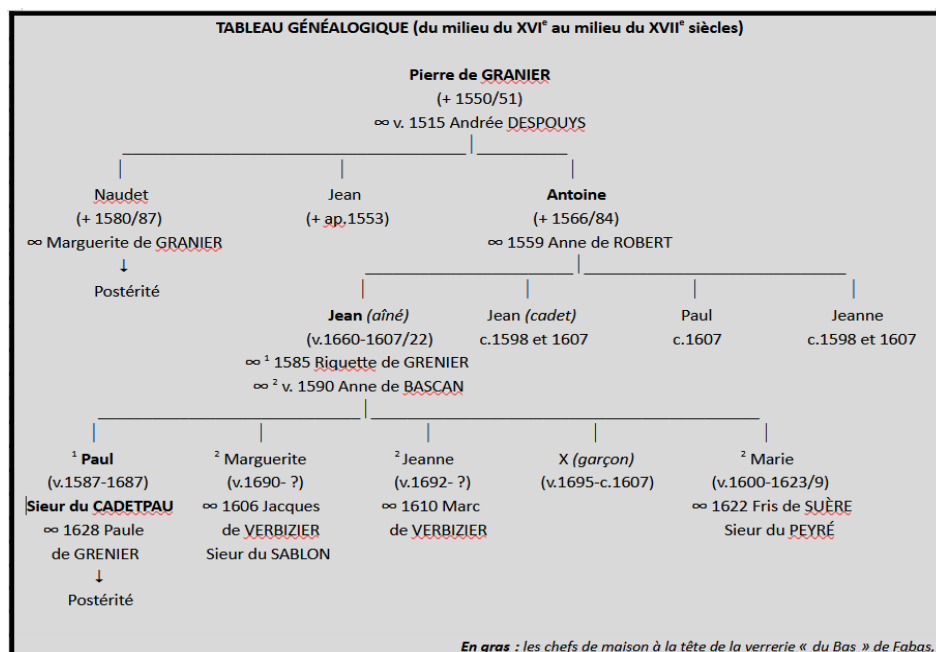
TABLEAU GÉNÉALOGIQUE (du milieu du XVI$^e$ au milieu du XVII$^e$ siècles)

Pierre de GRANIER
(+ 1550/51)
∞ v. 1515 Andrée DESPOUYS

Naudet
(+ 1580/87)
∞ Marguerite de GRANIER
↓
Postérité

Jean
(+ ap.1553)

Antoine
(+ 1566/84)
∞ 1559 Anne de ROBERT

Jean (aîné)
(v.1660-1607/22)
∞ $^1$ 1585 Riquette de GRENIER
∞ $^2$ v. 1590 Anne de BASCAN

Jean (cadet)
c.1598 et 1607

Paul
c.1607

Jeanne
c.1598 et 1607

$^1$ Paul
(v.1587-1687)
Sieur du CADETPAU
∞ 1628 Paule de GRENIER
↓
Postérité

$^2$ Marguerite
(v.1690- ?)
∞ 1606 Jacques de VERBIZIER
Sieur du SABLON

$^2$ Jeanne
(v.1692- ?)
∞ 1610 Marc de VERBIZIER

X (garçon)
(v.1695-c.1607)

$^2$ Marie
(v.1600-1623/9)
∞ 1622 Fris de SUÈRE
Sieur du PEYRÉ

En gras : les chefs de maison à la tête de la verrerie « du Bas » de Fabas.